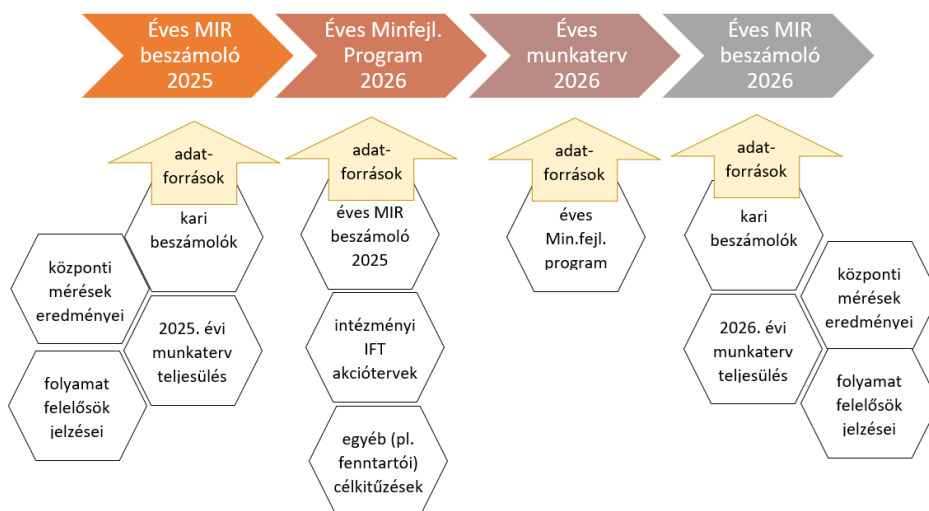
Éves MIR beszámoló 2025

Éves Minfejl. Program 2026

Éves munkaterv 2026

Éves MIR beszámoló 2026

adat-források

kari beszámolók

központi mérések eredményei

2025. évi munkaterv teljesülés

folyamat felelősök jelzései

adat-források

éves MIR beszámoló 2025

intézményi IFT akciótervek

egyéb (pl. fenntartói) célkitűzések

adat-források

éves Min.fejl. program

adat-források

kari beszámolók

központi mérések eredményei

2026. évi munkaterv teljesülés

folyamat felelősök jelzései